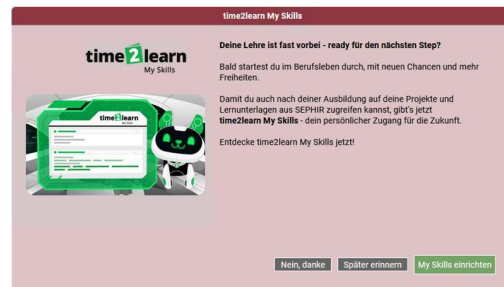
time2learn My Skills

time2learn
My Skills

time2learn

Deine Lehre ist fast vorbei - ready für den nächsten Step?

Bald startest du im Berufsleben durch, mit neuen Chancen und mehr Freiheiten.

Damit du auch nach deiner Ausbildung auf deine Projekte und Lernunterlagen aus SEPHIR zugreifen kannst, gibt's jetzt **time2learn My Skills** - dein persönlicher Zugang für die Zukunft.

Entdecke time2learn My Skills jetzt!

Nein, danke
Später erinnern
My Skills einrichten